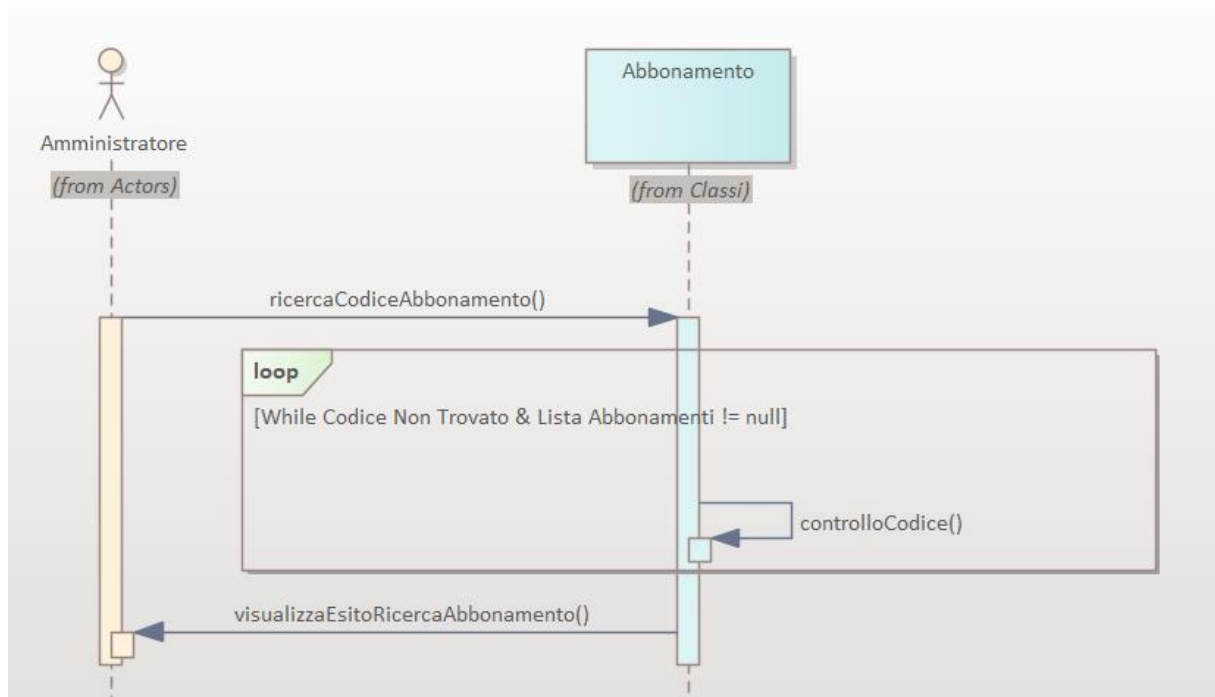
Amministratore

(from Actors)

Abbonamento

(from Classi)

ricercaCodiceAbbonamento()

loop

[While Codice Non Trovato & Lista Abbonamenti != null]

controlloCodice()

visualizzaEsitoRicercaAbbonamento()